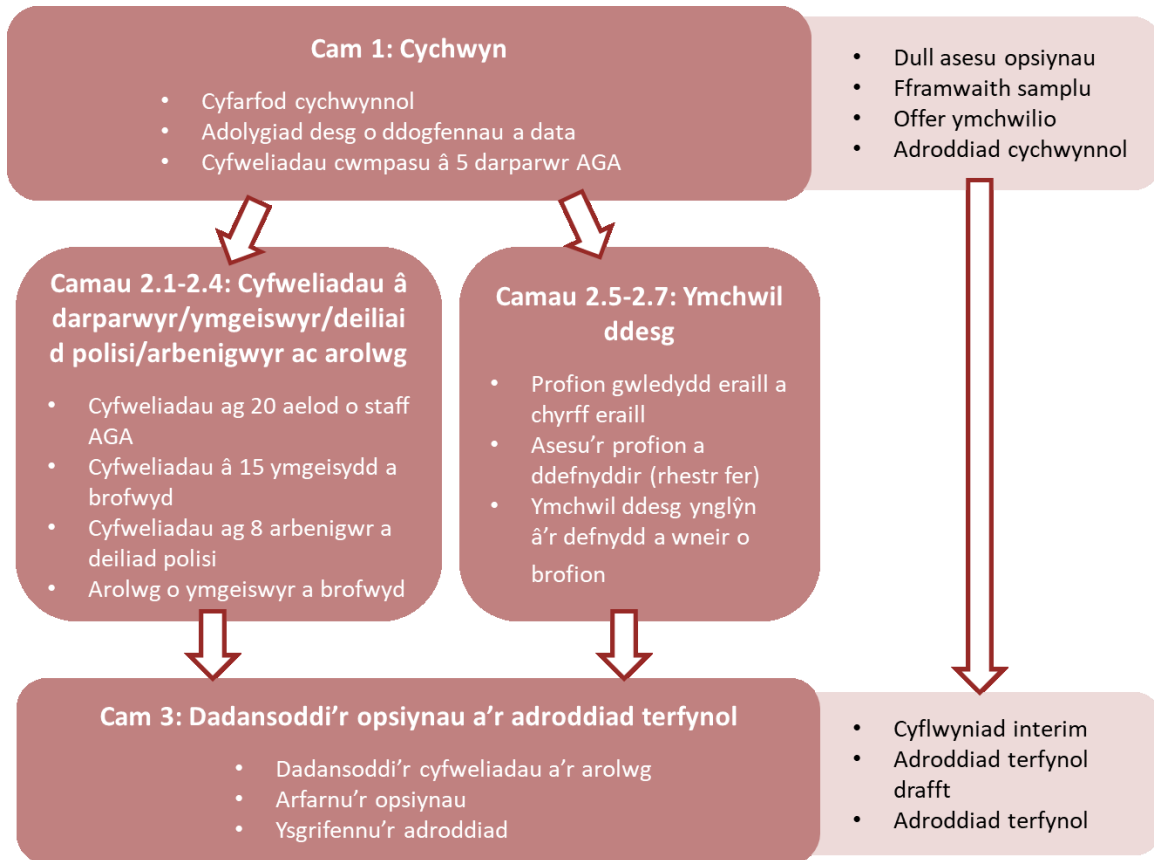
Cam 1: Cychwyn

- Cyfarfod cychwynnol
- Adolygiad desg o ddogfennau a data
- Cyfweliadau cwmpasu â 5 darparwr AGA

- Dull asesu opsiynau
- Fframwaith samplu
- Offer ymchwilio
- Adroddiad cychwynnol

Camau 2.1-2.4: Cyfweliadau â darparwyr/ymgeiswyr/deiliaid polisi/arbenigwyr ac arolwg

- Cyfweliadau ag 20 aelod o staff AGA
- Cyfweliadau â 15 ymgeisydd a brofwyd
- Cyfweliadau ag 8 arbenigwr a deiliad polisi
- Arolwg o ymgeiswyr a brofwyd

Camau 2.5-2.7: Ymchwil ddesg

- Profion gwledydd eraill a chyrff eraill
- Asesu'r profion a ddefnyddir (rhestr fer)
- Ymchwil ddesg ynglŷn â'r defnydd a wneir o brofion

Cam 3: Dadansoddi'r opsiynau a'r adroddiad terfynol

- Dadansoddi'r cyfweliadau a'r arolwg
- Arfarnu'r opsiynau
- Ysgrifennu'r adroddiad

- Cyflwyniad interim
- Adroddiad terfynol drafft
- Adroddiad terfynol